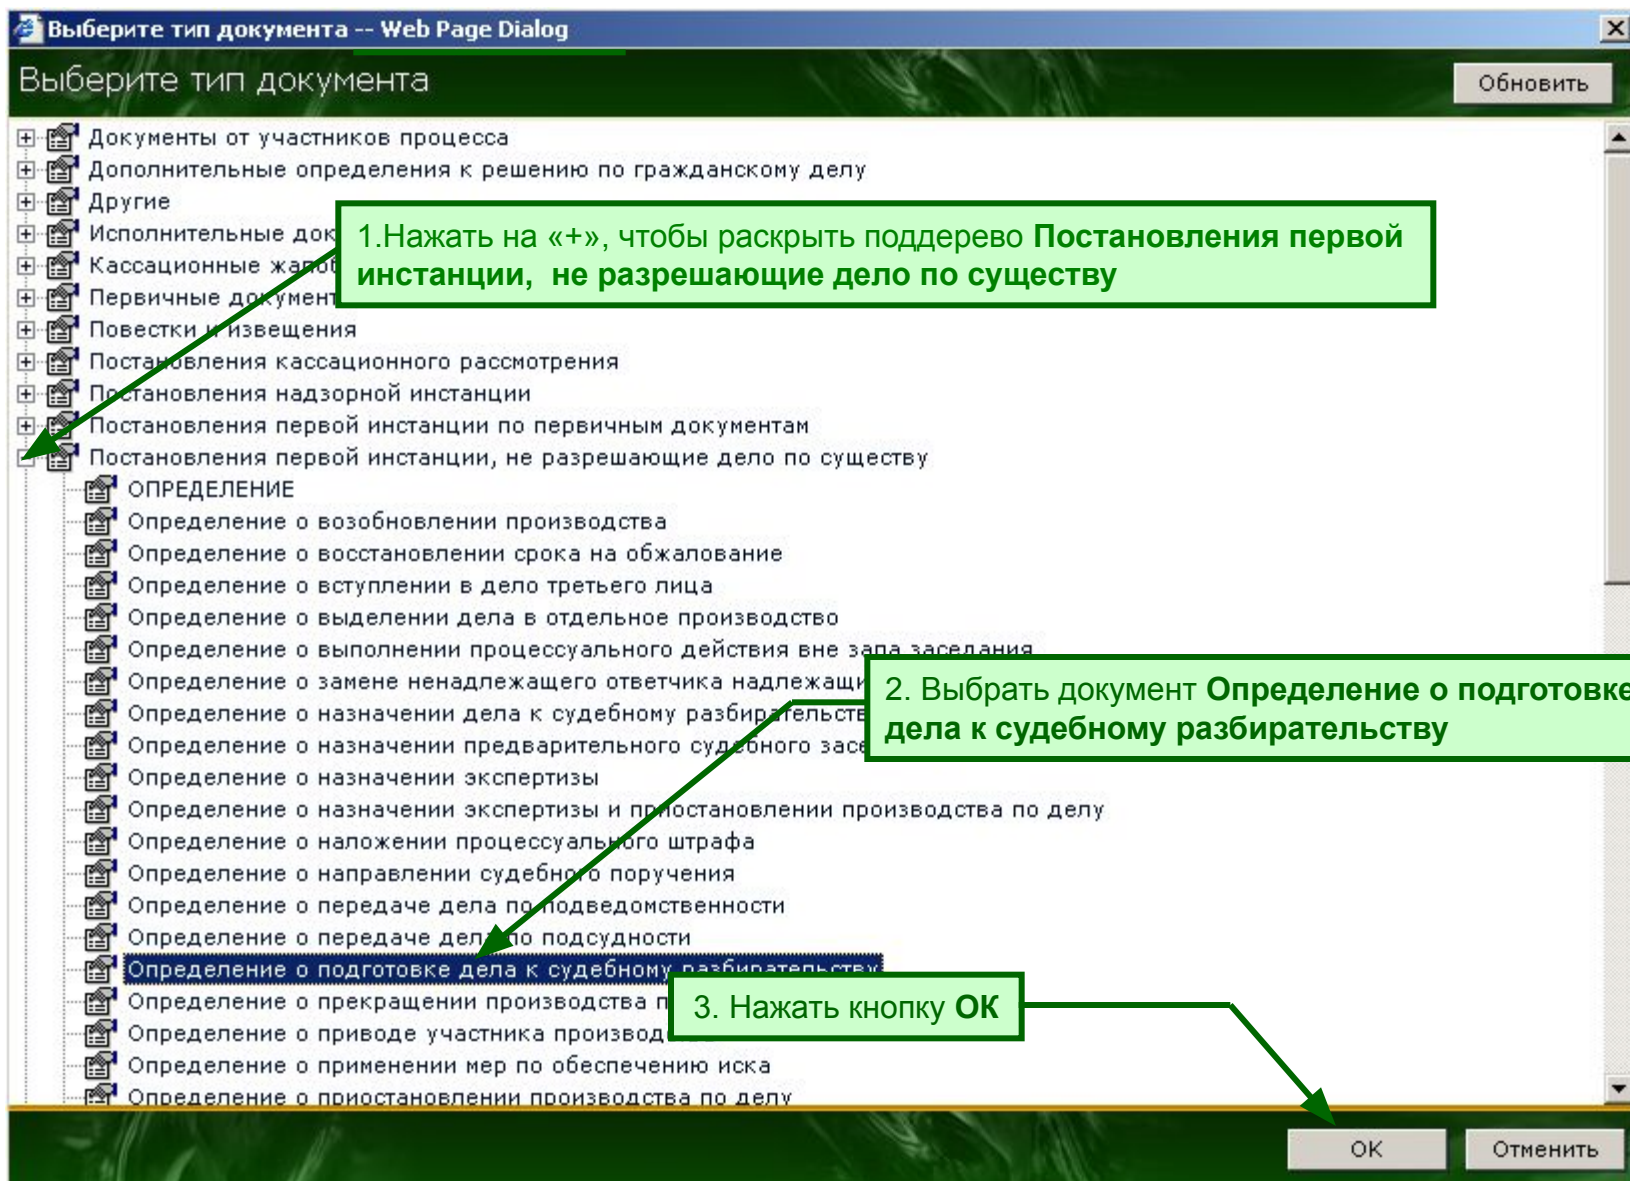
Выберите тип документа -- Web Page Dialog

Выберите тип документа

Обновить

Документы от участников процесса
Дополнительные определения к решению по гражданскому делу
Другие
Исполнительные док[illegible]
Кассационные жал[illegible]
Первичные документ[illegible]
Повестки и извещения
Постановления кассационного рассмотрения
Постановления надзорной инстанции
Постановления первой инстанции по первичным документам
Постановления первой инстанции, не разрешающие дело по существу
ОПРЕДЕЛЕНИЕ
Определение о возобновлении производства
Определение о восстановлении срока на обжалование
Определение о вступлении в дело третьего лица
Определение о выделении дела в отдельное производство
Определение о выполнении процессуального действия вне зала заседания
Определение о замене ненадлежащего ответчика надлежащи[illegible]
Определение о назначении дела к судебному разбирательств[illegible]
Определение о назначении предварительного судебного засе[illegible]
Определение о назначении экспертизы
Определение о назначении экспертизы и приостановлении производства по делу
Определение о наложении процессуального штрафа
Определение о направлении судебного поручения
Определение о передаче дела по подведомственности
Определение о передаче дела по подсудности
Определение о подготовке дела к судебному разбирательству
Определение о прекращении производства п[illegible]
Определение о приводе участника производ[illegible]
Определение о применении мер по обеспечению иска
Определение о приостановлении производства по делу

1.Нажать на «+», чтобы раскрыть поддерево **Постановления первой инстанции, не разрешающие дело по существу**

2. Выбрать документ **Определение о подготовке дела к судебному разбирательству**

3. Нажать кнопку **ОК**

OK
Отменить